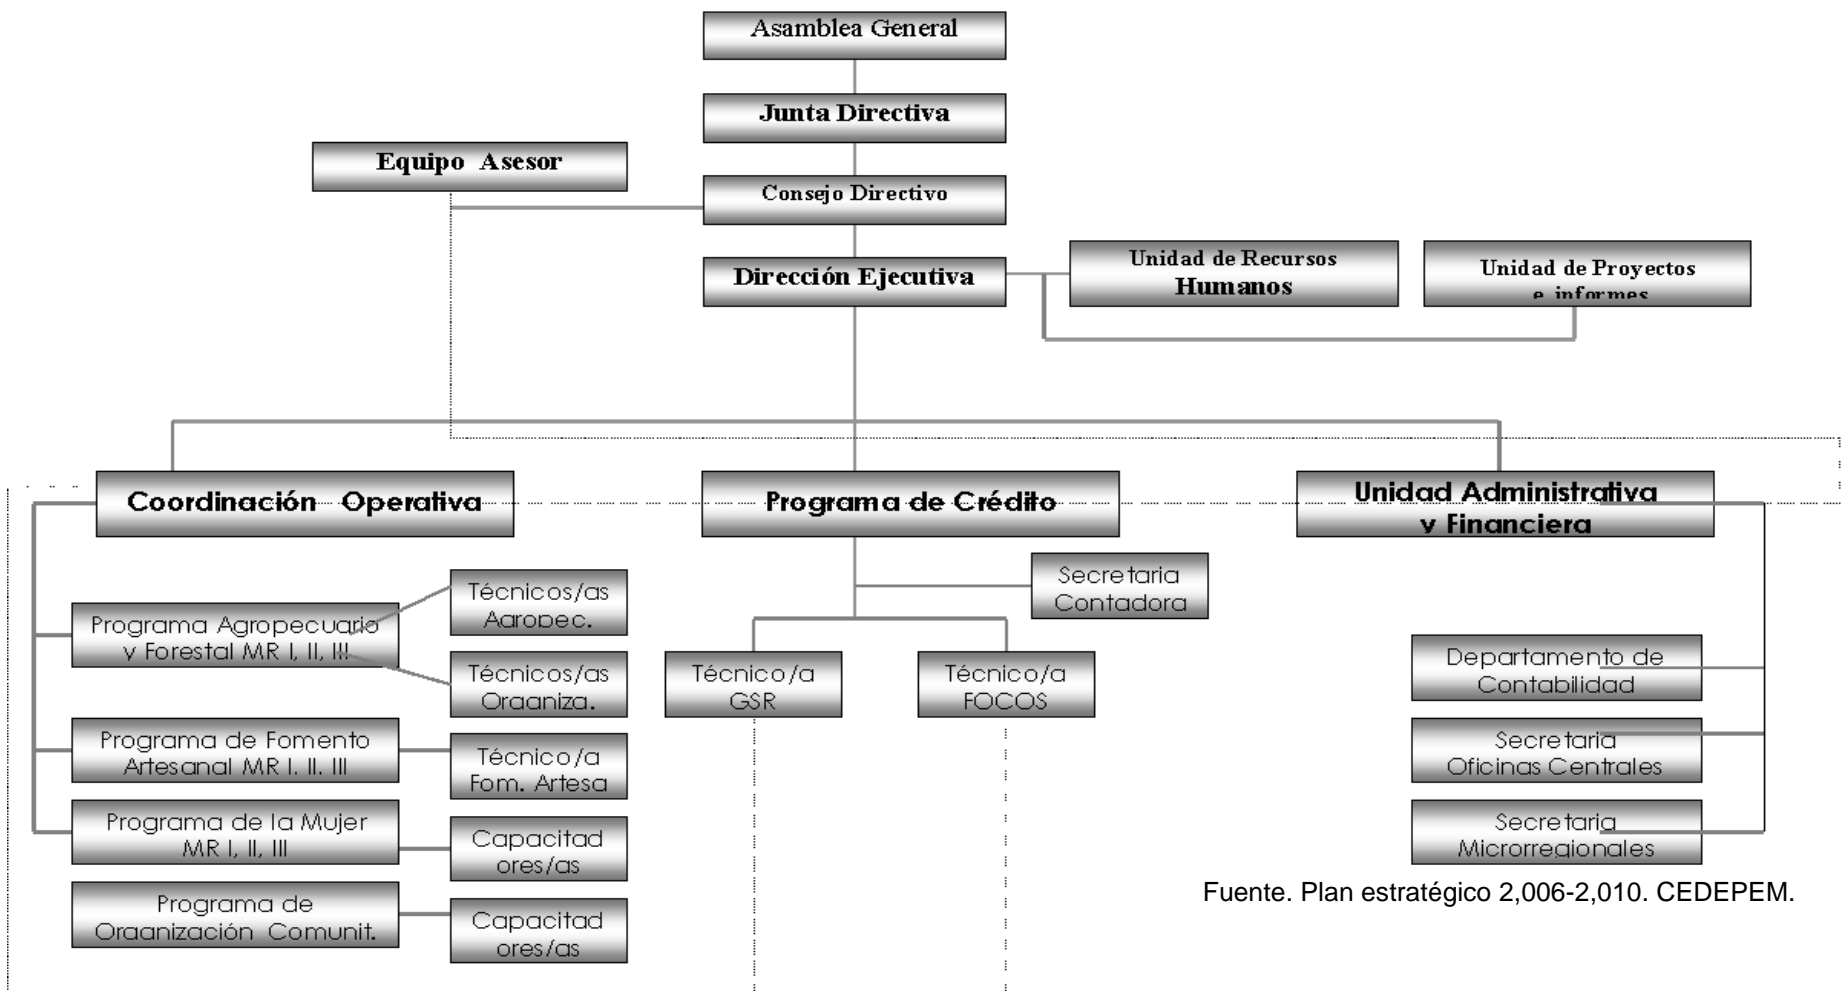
Asamblea General

Junta Directiva

Equipo Asesor

Consejo Directivo

Dirección Ejecutiva

Unidad de Recursos Humanos

Unidad de Proyectos e informes

Coordinación Operativa

Programa de Crédito

Unidad Administrativa y Financiera

Programa Agropecuario y Forestal MR I, II, III

Técnicos/as Agropec.

Técnicos/as Organiza.

Programa de Fomento Artesanal MR I. II. III

Técnico/a Fom. Artesa

Programa de la Mujer MR I, II, III

Capacitadores/as

Programa de Organización Comunit.

Capacitadores/as

Secretaria Contadora

Técnico/a GSR

Técnico/a FOCOS

Departamento de Contabilidad

Secretaria Oficinas Centrales

Secretaria Microrregionales

Fuente. Plan estratégico 2,006-2,010. CEDEPEM.